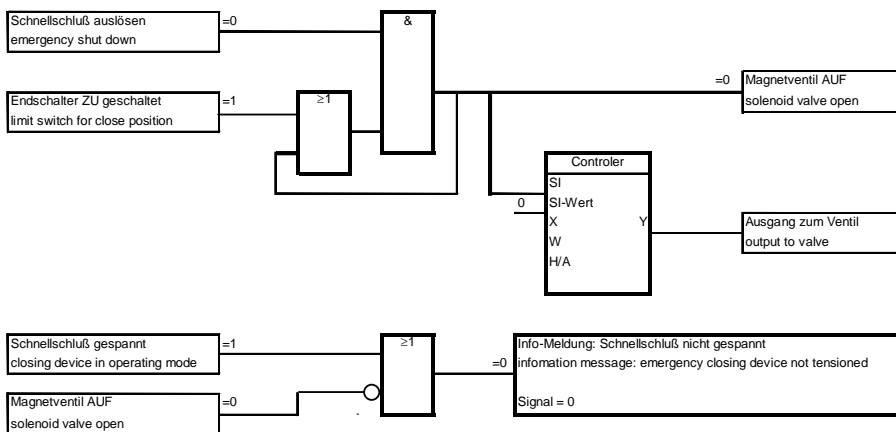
Schnellschluß auslösen
emergency shut down

=0

&

Endschalter ZU geschaltet
limit switch for close position

=1

≥1

=0

Magnetventil AUF
solenoid valve open

Controler
SI
SI-Wert
X
W
H/A

0

Y

Ausgang zum Ventil
output to valve

Schnellschluß gespannt
closing device in operating mode

=1

≥1

=0

Info-Meldung: Schnellschluß nicht gespannt
infomation message: emergency closing device not tensioned

Signal = 0

Magnetventil AUF
solenoid valve open

=0